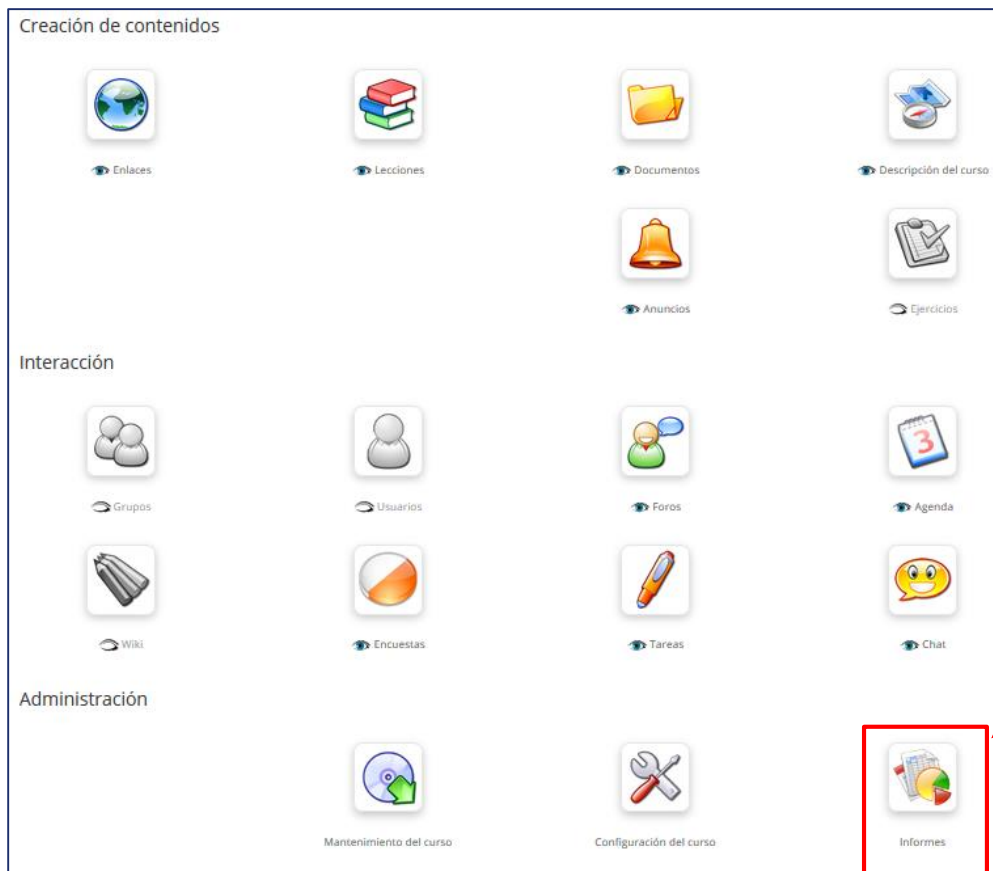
Creación de contenidos

Enlaces

Lecciones

Documentos

Descripción del curso

Anuncios

Ejercicios

Interacción

Grupos

Usuarios

Foros

Agenda

Wiki

Encuestas

Tareas

Chat

Administración

Mantenimiento del curso

Configuración del curso

Informes